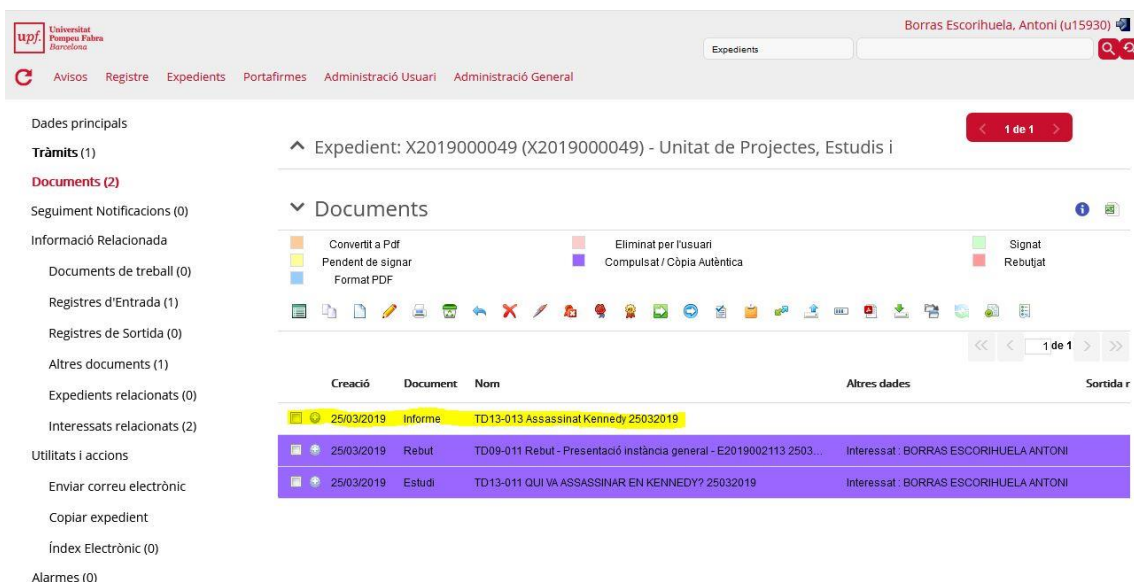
upf. Universitat Pompeu Fabra Barcelona

Borras Escorihuela, Antoni (u15930)

Expedients

Avisos Registre Expedients Portafirmes Administració Usuari Administració General

Dades principals
Tràmits (1)
Documents (2)
Seguiment Notificacions (0)
Informació Relacionada
Documents de treball (0)
Registres d'Entrada (1)
Registres de Sortida (0)
Altres documents (1)
Expedients relacionats (0)
Interessats relacionats (2)
Utilitats i accions
Enviar correu electrònic
Copiar expedient
Índex Electrònic (0)
Alarmes (0)

1 de 1

Expedient: X2019000049 (X2019000049) - Unitat de Projectes, Estudis i

Documents

Convertit a Pdf
Pendent de signar
Format PDF
Eliminat per l'usuari
Compulsat / Còpia Autèntica
Signat
Rebutjat

1 de 1

| Creació | Document | Nom | Altres dades | Sortida r |
|---|---|---|---|---|
| 25/03/2019 | Informe | TD13-013 Assassinat Kennedy 25032019 | | |
| 25/03/2019 | Rebut | TD09-011 Rebut - Presentació instància general - E2019002113 2503... | Interessat : BORRAS ESCORIHUELA ANTONI | |
| 25/03/2019 | Estudi | TD13-011 QUI VA ASSASSINAR EN KENNEDY? 25032019 | Interessat : BORRAS ESCORIHUELA ANTONI | |